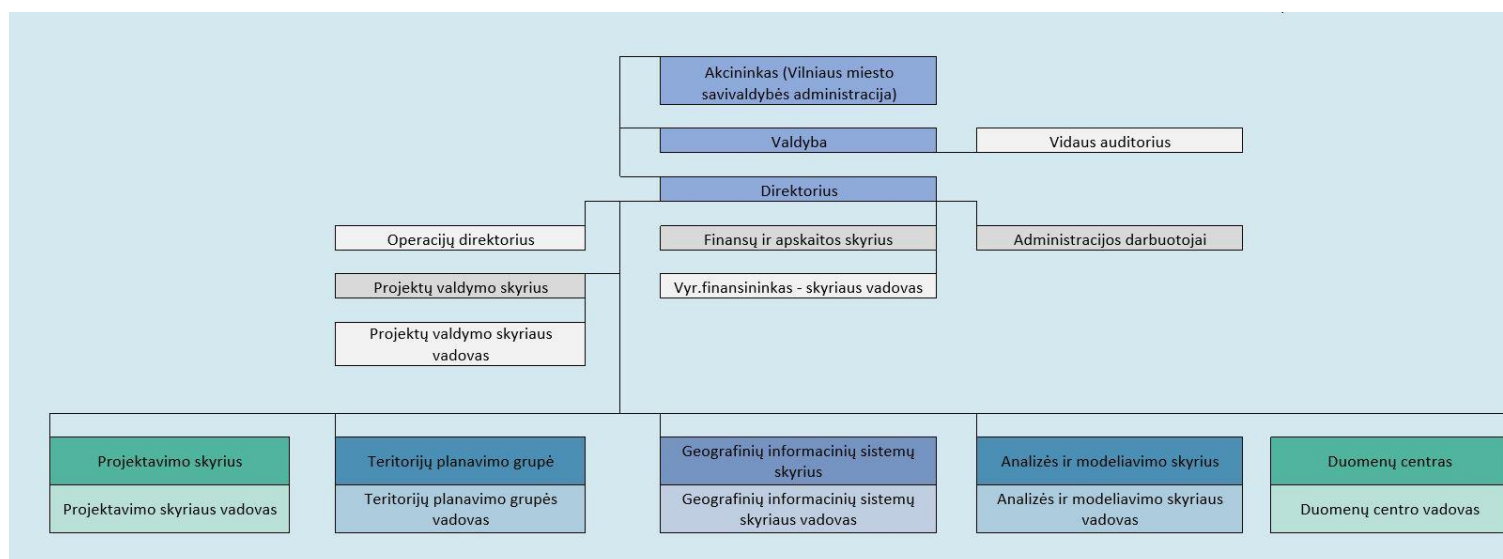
Akcininkas (Vilniaus miesto savivaldybės administracija)

Valdyba

Vidaus auditorius

Direktorius

Operacijų direktorius

Finansų ir apskaitos skyrius

Administracijos darbuotojai

Projektų valdymo skyrius

Vyr.finansininkas - skyriaus vadovas

Projektų valdymo skyriaus vadovas

Projektavimo skyrius

Projektavimo skyriaus vadovas

Teritorijų planavimo grupė

Teritorijų planavimo grupės vadovas

Geografinių informacinių sistemų skyrius

Geografinių informacinių sistemų skyriaus vadovas

Analizės ir modeliavimo skyrius

Analizės ir modeliavimo skyriaus vadovas

Duomenų centras

Duomenų centro vadovas